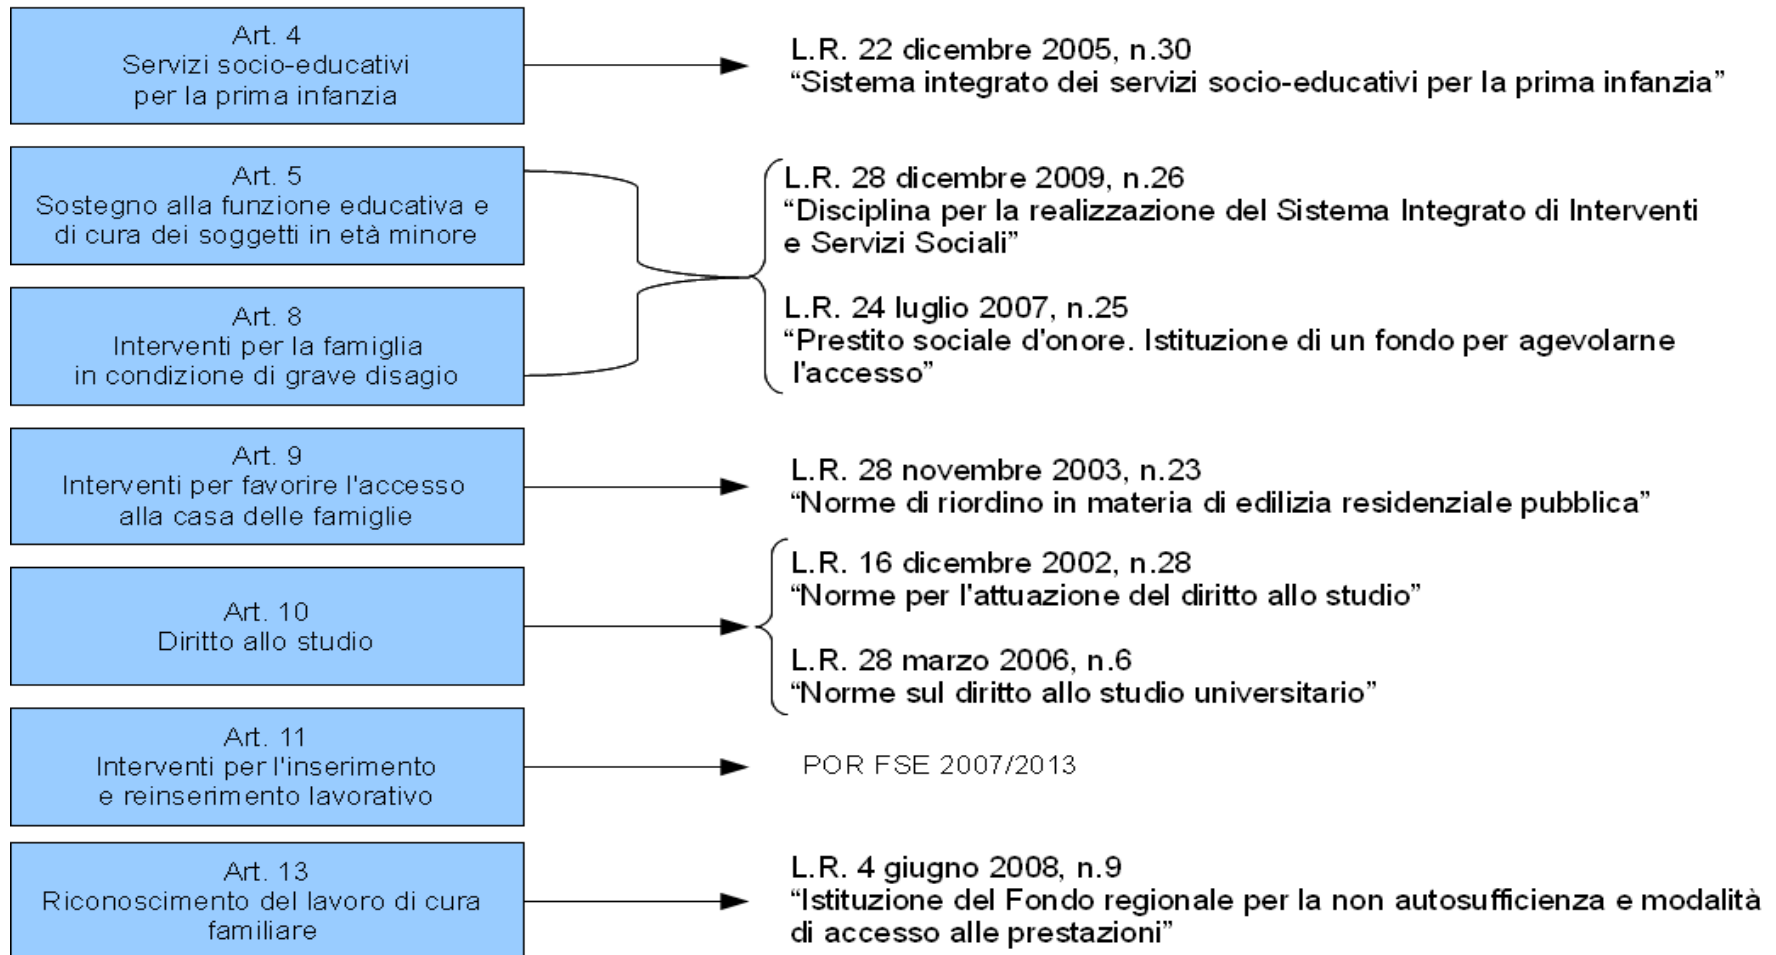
Art. 4
Servizi socio-educativi
per la prima infanzia

L.R. 22 dicembre 2005, n.30
“Sistema integrato dei servizi socio-educativi per la prima infanzia”

Art. 5
Sostegno alla funzione educativa e di cura dei soggetti in età minore

Art. 8
Interventi per la famiglia
in condizione di grave disagio

L.R. 28 dicembre 2009, n.26
“Disciplina per la realizzazione del Sistema Integrato di Interventi e Servizi Sociali”

L.R. 24 luglio 2007, n.25
“Prestito sociale d'onore. Istituzione di un fondo per agevolarne l'accesso”

Art. 9
Interventi per favorire l'accesso
alla casa delle famiglie

L.R. 28 novembre 2003, n.23
“Norme di riordino in materia di edilizia residenziale pubblica”

Art. 10
Diritto allo studio

L.R. 16 dicembre 2002, n.28
“Norme per l'attuazione del diritto allo studio”

L.R. 28 marzo 2006, n.6
“Norme sul diritto allo studio universitario”

Art. 11
Interventi per l'inserimento
e reinserimento lavorativo

POR FSE 2007/2013

Art. 13
Riconoscimento del lavoro di cura familiare

L.R. 4 giugno 2008, n.9
“Istituzione del Fondo regionale per la non autosufficienza e modalità di accesso alle prestazioni”